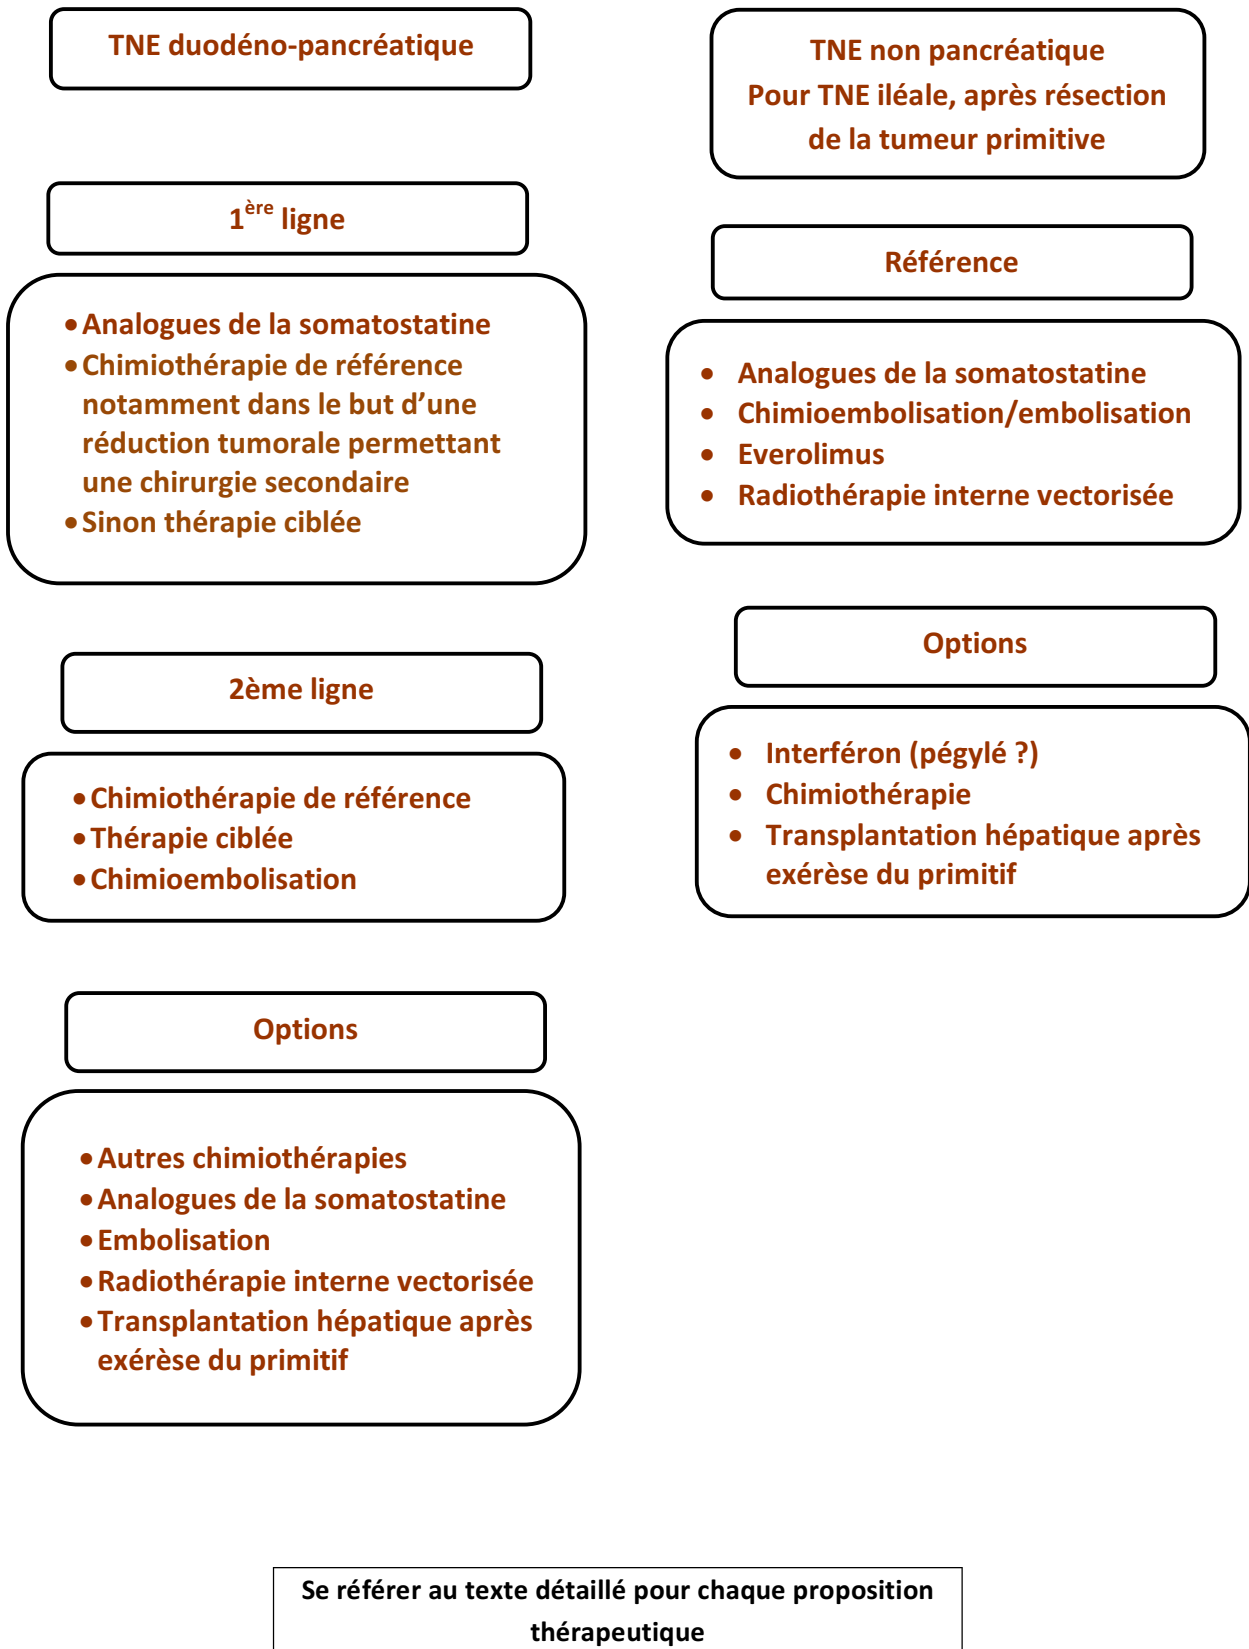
TNE duodéno-pancréatique

$1^{ère}$ ligne

• Analogues de la somatostatine
• Chimiothérapie de référence notamment dans le but d'une réduction tumorale permettant une chirurgie secondaire
• Sinon thérapie ciblée

2ème ligne

• Chimiothérapie de référence
• Thérapie ciblée
• Chimioembolisation

Options

• Autres chimiothérapies
• Analogues de la somatostatine
• Embolisation
• Radiothérapie interne vectorisée
• Transplantation hépatique après exérèse du primitif

TNE non pancréatique
Pour TNE iléale, après résection de la tumeur primitive

Référence

• Analogues de la somatostatine
• Chimioembolisation/embolisation
• Everolimus
• Radiothérapie interne vectorisée

Options

• Interféron (pégylé ?)
• Chimiothérapie
• Transplantation hépatique après exérèse du primitif

Se référer au texte détaillé pour chaque proposition thérapeutique